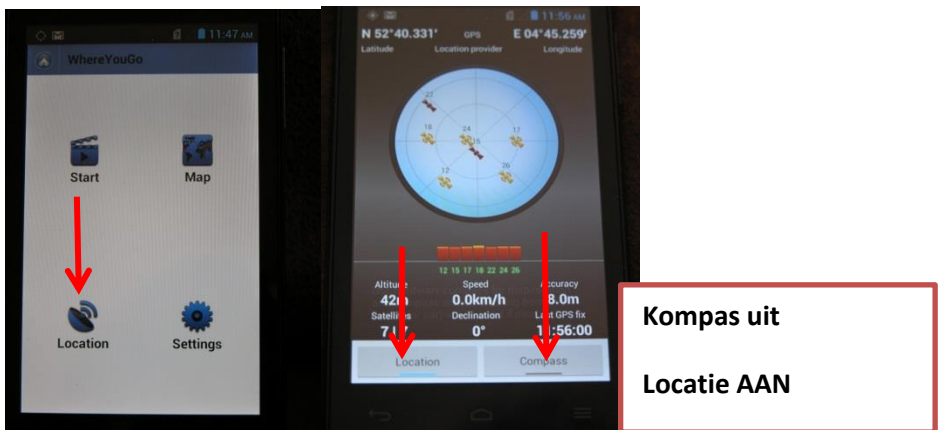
11:47 AM

WhereYouGo

Start

Map

Location

Settings

11:56 AM

N 52°40.331'

GPS

E 04°45.259'

Latitude

Location provider

Longitude

27

18

24

17

15

26

17

12 15 17 18 22 24 26

Altitude

Speed

Accuracy

42m

0.0km/h

8.0m

Satellites

Declination

Last GPS fix

7

0°

11:56:00

Location

Compass

Kompas uit

Locatie AAN